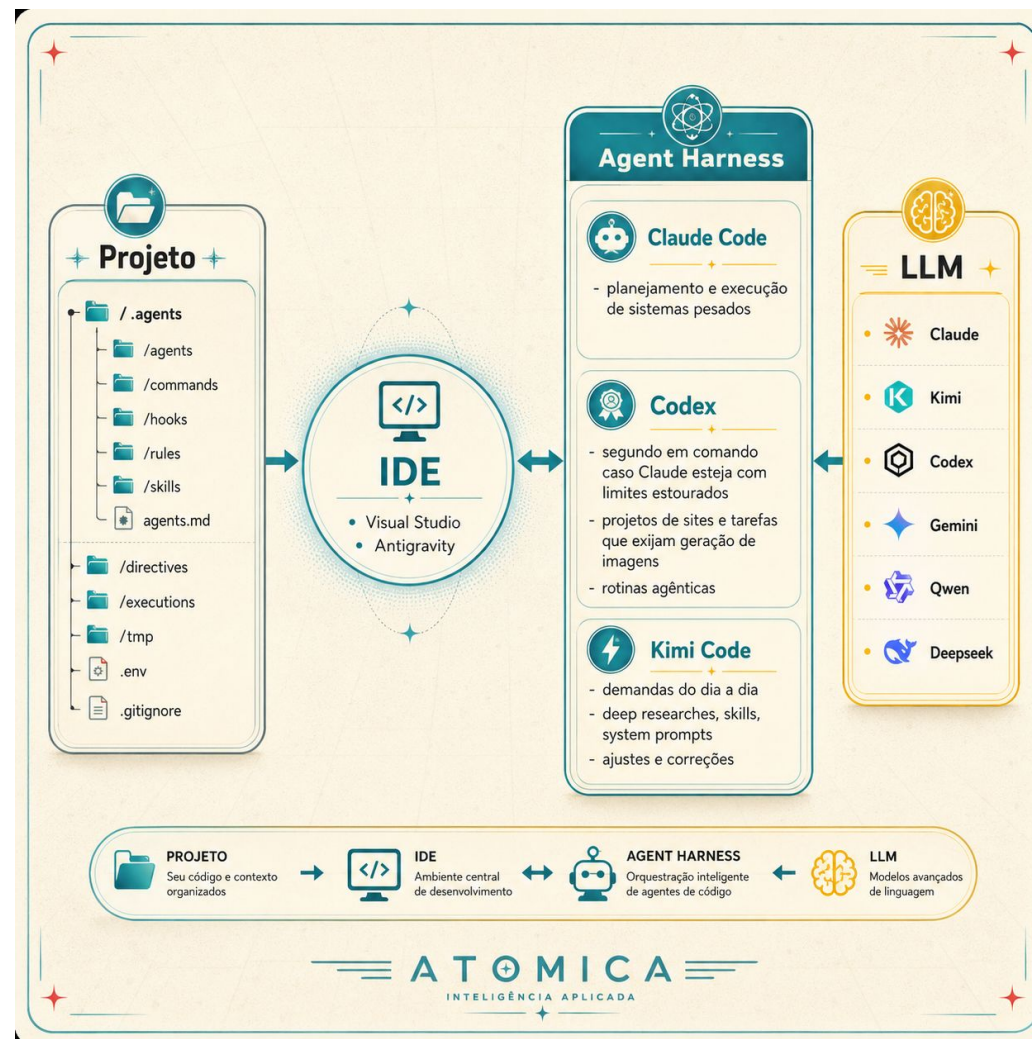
Projeto

/ .agents
/agents
/commands
/hooks
/rules
/skills
agents.md
/directives
/executions
/tmp
.env
.gitignore

</>
IDE
• Visual Studio
• Antigravity

Agent Harness

Claude Code
- planejamento e execução de sistemas pesados

Codex
- segundo em comando caso Claude esteja com limites estourados
- projetos de sites e tarefas que exijam geração de imagens
- rotinas agênticas

Kimi Code
- demandas do dia a dia
- deep researches, skills, system prompts
- ajustes e correções

LLM
• Claude
• Kimi
• Codex
• Gemini
• Qwen
• Deepseek

PROJETO
Seu código e contexto organizados

</>
IDE
Ambiente central de desenvolvimento

AGENT HARNESS
Orquestração inteligente de agentes de código

LLM
Modelos avançados de linguagem

ATOMICA
INTELIGÊNCIA APLICADA